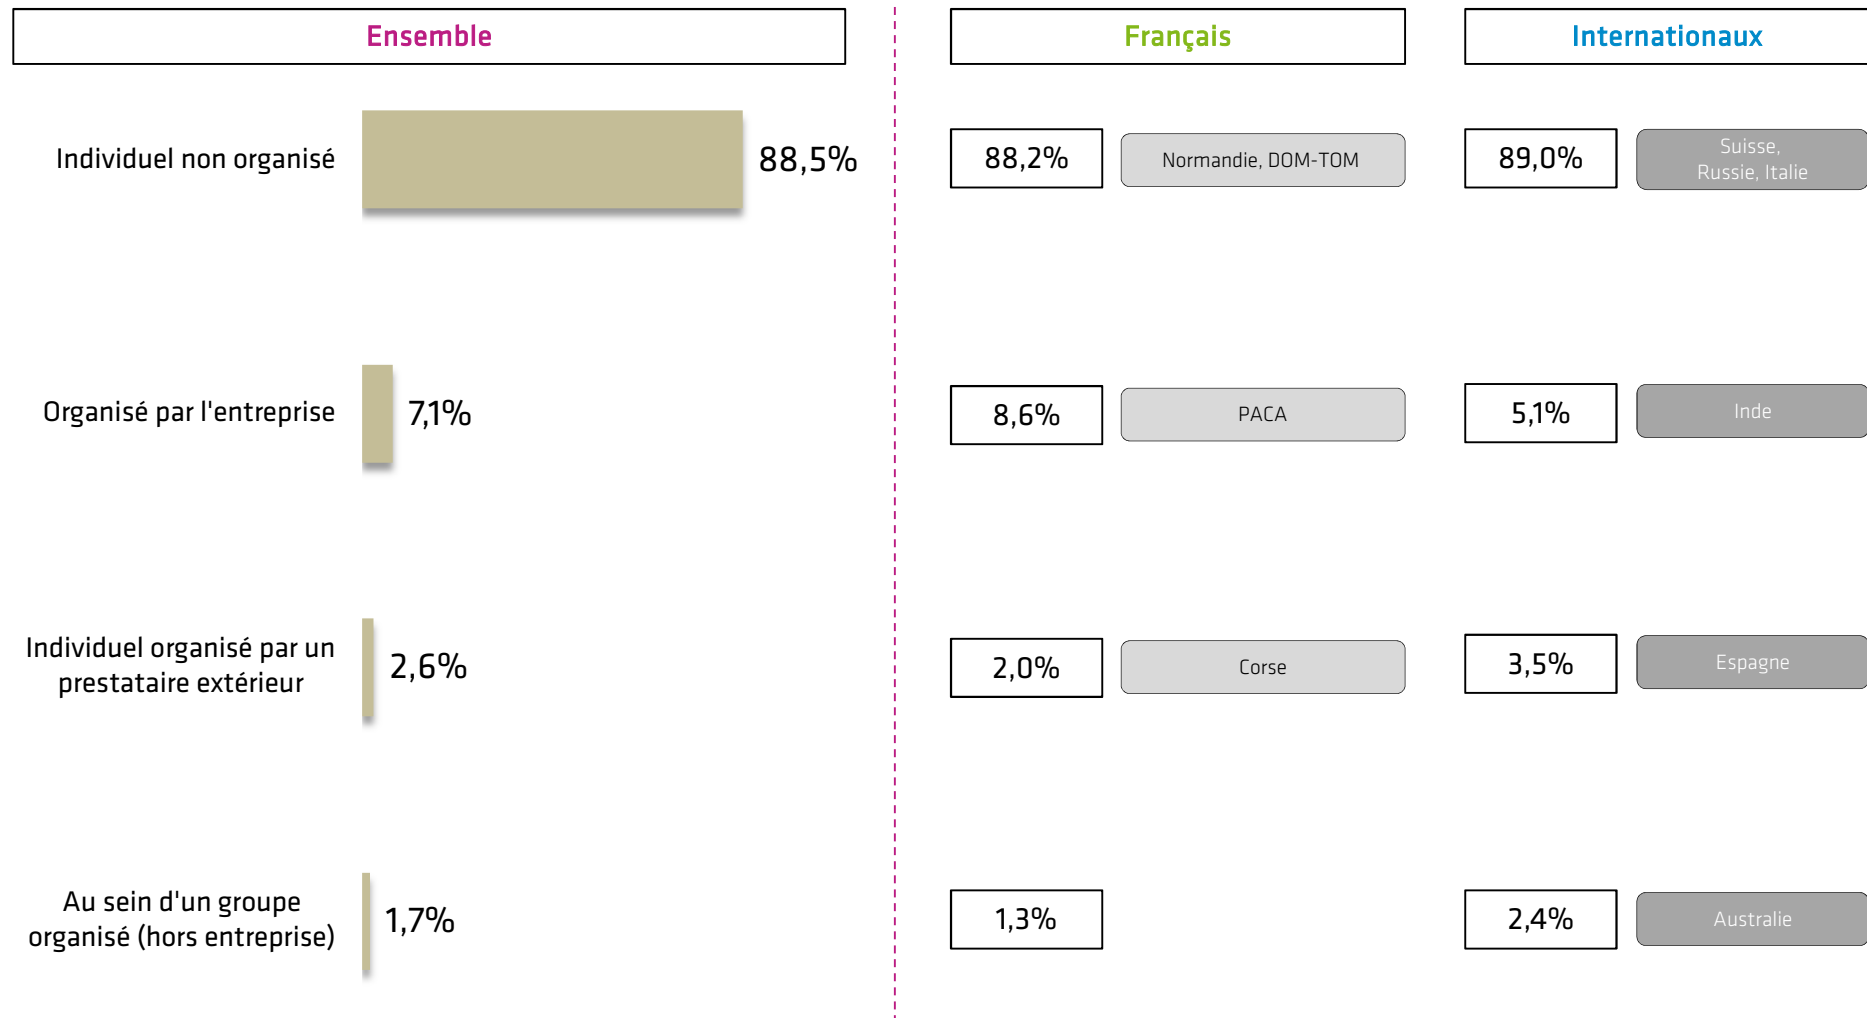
Ensemble

Individuel non organisé 88,5%

Organisé par l'entreprise 7,1%

Individuel organisé par un prestataire extérieur 2,6%

Au sein d'un groupe organisé (hors entreprise) 1,7%

Français

88,2% Normandie, DOM-TOM

8,6% PACA

2,0% Corse

1,3%

Internationaux

89,0% Suisse, Russie, Italie

5,1% Inde

3,5% Espagne

2,4% Australie